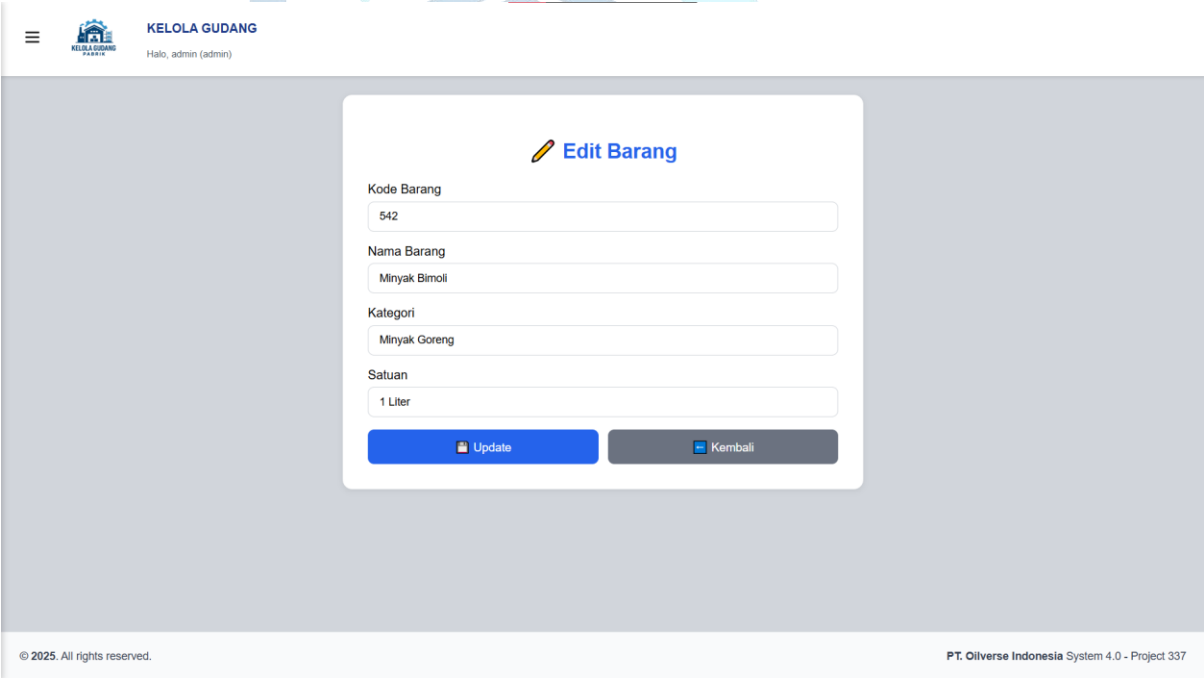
KELOLA GUDANG PABRIK

KELOLA GUDANG
Halo, admin (admin)

Edit Barang

Kode Barang
542

Nama Barang
Minyak Bimoli

Kategori
Minyak Goreng

Satuan
1 Liter

Update

Kembali

© 2025. All rights reserved.

PT. Oilverse Indonesia System 4.0 - Project 337